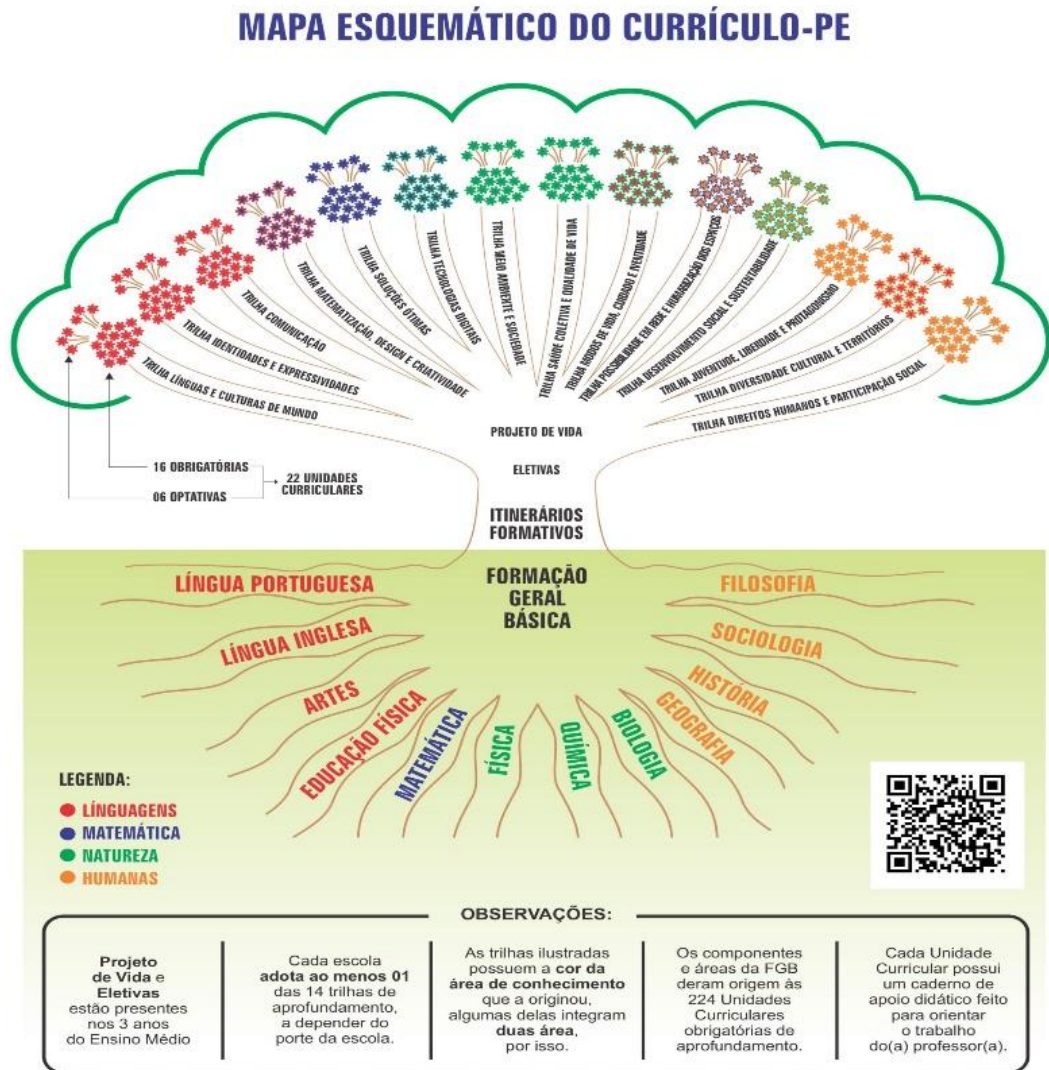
MAPA ESQUEMÁTICO DO CURRÍCULO-PE

TRILHA LÍNGUAS E CULTURAS DE MUNDO
TRILHA IDENTIDADES E EXPRESSIVIDADES
TRILHA COMUNICAÇÃO
TRILHA MATEMATIZAÇÃO, DESIGN E CRIATIVIDADE
TRILHA SOLUÇÕES ÓTIMAS
TRILHA TECNOLOGIAS DIGITAIS
TRILHA MEIO AMBIENTE E SOCIEDADE
TRILHA SAÚDE COLETIVA E QUALIDADE DE VIDA
TRILHA MODOS DE VIDA, CUIDADO E INVENTIVIDADE
TRILHA POSSIBILIDADE EM REDE E HUMANIZAÇÃO DOS ESPAÇOS
TRILHA DESENVOLVIMENTO SOCIAL E SUSTENTABILIDADE
TRILHA JUVENTUDE, LIBERDADE E PROTAGONISMO
TRILHA DIVERSIDADE CULTURAL E TERRITÓRIOS
TRILHA DIREITOS HUMANOS E PARTICIPAÇÃO SOCIAL

PROJETO DE VIDA
ELETIVAS
ITINERÁRIOS FORMATIVOS

16 OBRIGATÓRIAS
06 OPTATIVAS
22 UNIDADES CURRICULARES

FORMAÇÃO GERAL BÁSICA

LÍNGUA PORTUGUESA
LÍNGUA INGLESA
ARTES
EDUCAÇÃO FÍSICA
MATEMÁTICA
FÍSICA
QUÍMICA
BIOLOGIA
GEOGRAFIA
HISTÓRIA
SOCIOLOGIA
FILOSOFIA

LEGENDA:
LÍNGUAGENS
MATEMÁTICA
NATUREZA
HUMANAS

OBSERVAÇÕES:

Projeto de Vida e Eletivas estão presentes nos 3 anos do Ensino Médio

Cada escola adota ao menos 01 das 14 trilhas de aprofundamento, a depender do porte da escola.

As trilhas ilustradas possuem a cor da área de conhecimento que a originou, algumas delas integram duas área, por isso.

Os componentes e áreas da FGB deram origem às 224 Unidades Curriculares obrigatórias de aprofundamento.

Cada Unidade Curricular possui um caderno de apoio didático feito para orientar o trabalho do(a) professor(a).